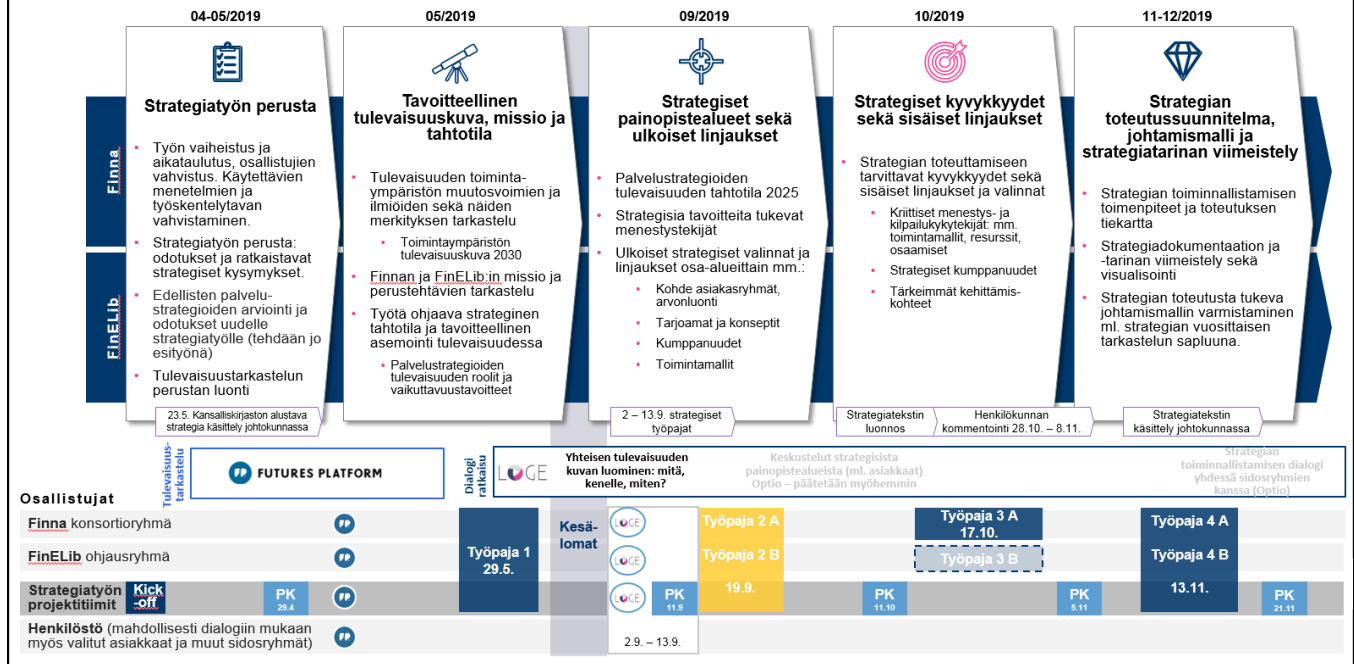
04-05/2019

Strategiatyön perusta

Työn vaiheistus ja aikataulutus, osallistujien vahvistus. Käytettävien menetelmien ja työskentelytavan vahvistaminen.

Strategiatyön perusta: odotukset ja ratkaistavat strategiset kysymykset.

Edellisten palvelustrategioiden arviointi ja odotukset uudelle strategiatyölle (tehdään jo esityönä)

Tulevaisuustarkastelun perustan luonti

23.5. Kansalliskirjaston alustava strategia käsittely johtokunnassa

05/2019

Tavoitteellinen tulevaisuuskuva, missio ja tahtotila

Tulevaisuuden toimintaympäristön muutosvoimien ja ilmiöiden sekä näiden merkityksen tarkastelu

Toimintaympäristön tulevaisuuskuva 2030

Finnan ja FinELib:in missio ja perustehtävien tarkastelu

Työtä ohjaava strateginen tahtotila ja tavoitteellinen asemointi tulevaisuudessa

Palvelustrategioiden tulevaisuuden roolit ja vaikuttavuustavoitteet

09/2019

Strategiset painopistealueet sekä ulkoiset linjaukset

Palvelustrategioiden tulevaisuuden tahtotila 2025

Strategisia tavoitteita tukevat menestystekijät

Ulkoiset strategiset valinnat ja linjaukset osa-alueittain mm.:

Kohde asiakasryhmät, arvonluonti

Tarjoamat ja konseptit

Kumppanuudet

Toimintamallit

2 – 13.9. strategiset työpajat

10/2019

Strategiset kyvykkyydet sekä sisäiset linjaukset

Strategian toteuttamiseen tarvittavat kyvykkyydet sekä sisäiset linjaukset ja valinnat

Kriittiset menestys- ja kilpailukykytekijät: mm. toimintamallit, resurssit, osaamiset

Strategiset kumppanuudet

Tärkeimmät kehittämiskohteet

Strategiatekstin luonnos

Henkilökunnan kommentointi 28.10. – 8.11.

11-12/2019

Strategian toteutussuunnitelma, johtamismalli ja strategiatarinan viimeistely

Strategian toiminnallistamisen toimenpiteet ja toteutuksen tiekartta

Strategiadokumentaation ja -tarinan viimeistely sekä visualisointi

Strategian toteutusta tukeva johtamismallin varmistaminen ml. strategian vuosittaisen tarkastelun sapluuna.

Strategiatekstin käsittely johtokunnassa

Finna

FinELib

Tulevaisuustarkastelu

FUTURES PLATFORM

Dialogi ratkaisu

LOGE

Yhteisen tulevaisuuden kuvan luominen: mitä, kenelle, miten?

Keskustelut strategisista painopistealueista (ml. asiakkaat) Optio – päätetään myöhemmin

Strategian toiminnallistamisen dialogi yhdessä sidosryhmien kanssa (Optio)

Osallistujat

Finna konsortioryhmä

FinELib ohjausryhmä

Strategiatyön projektitiimit

Kick -off

PK 29.4

Henkilöstö (mahdollisesti dialogiin mukaan myös valitut asiakkaat ja muut sidosryhmät)

Työpaja 1 29.5.

Kesälomat

LOGE

LOGE

LOGE

2.9. – 13.9.

PK 11.9

Työpaja 2 A

Työpaja 2 B

19.9.

PK 11.10

Työpaja 3 A 17.10.

Työpaja 3 B

PK 5.11

Työpaja 4 A

Työpaja 4 B

13.11.

PK 21.11